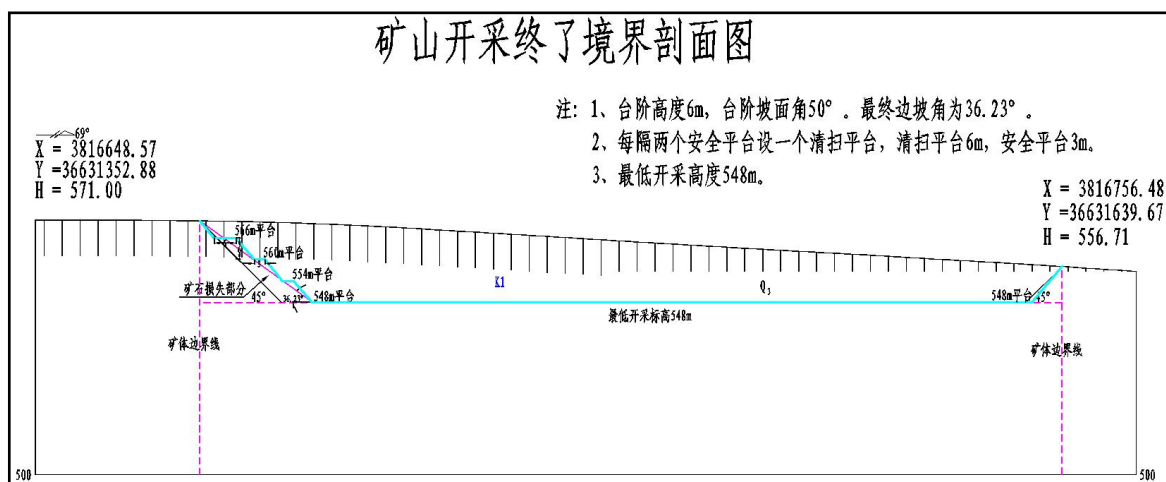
矿山开采终了境界剖面图

注：1、台阶高度6m，台阶坡面角50°。最终边坡角为36.23°。
2、每隔两个安全平台设一个清扫平台，清扫平台6m，安全平台3m。
3、最低开采高度548m。

69°
X = 3816648.57
Y =36631352.88
H = 571.00

X = 3816756.48
Y =36631639.67
H = 556.71

566m平台
560m平台
554m平台
矿石损失部分
45°
36.23°
548m平台
K1
$Q_3$
548m平台
45°
最低开采标高548m
矿体边界线
矿体边界线
500
500